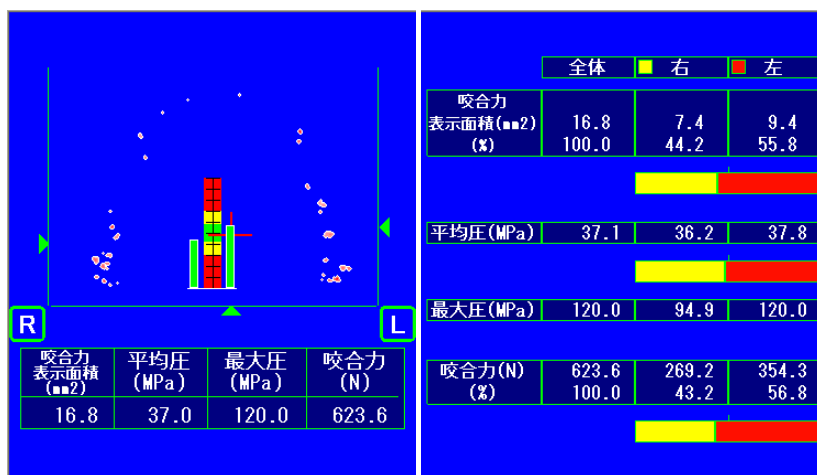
R

L

| 咬合力表示面積(mm2) | 平均圧(MPa) | 最大圧(MPa) | 咬合力(N) |
|---|---|---|---|
| 16.8 | 37.0 | 120.0 | 623.6 |

| | 全体 | 右 | 左 |
|---|---|---|---|
| 咬合力表示面積(mm2) (%) | 16.8 100.0 | 7.4 44.2 | 9.4 55.8 |
| 平均圧(MPa) | 37.1 | 36.2 | 37.8 |
| 最大圧(MPa) | 120.0 | 94.9 | 120.0 |
| 咬合力(N) (%) | 623.6 100.0 | 269.2 43.2 | 354.3 56.8 |